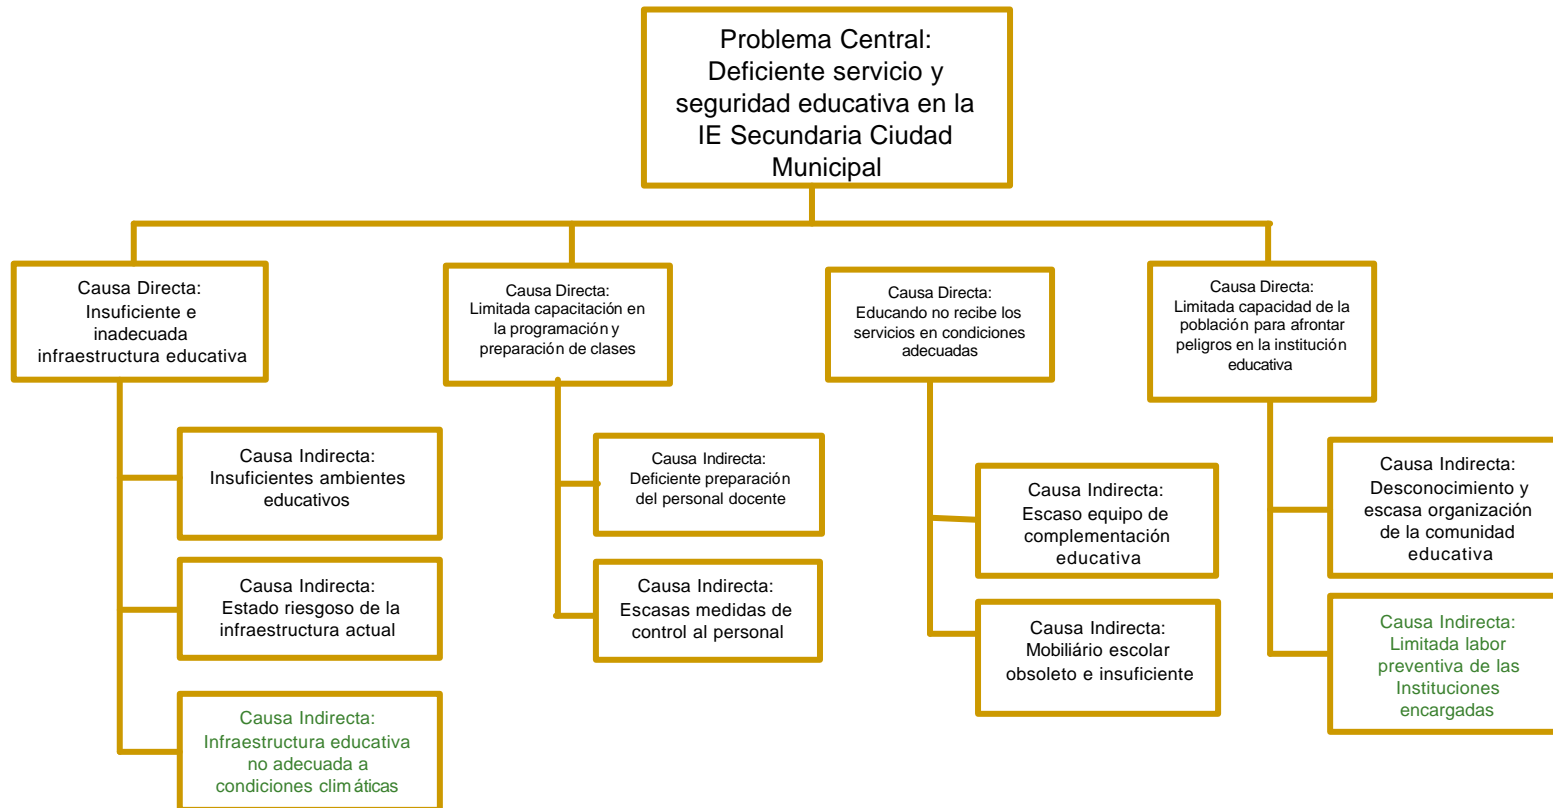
Problema Central: Deficiente servicio y seguridad educativa en la IE Secundaria Ciudad Municipal

Causa Directa: Insuficiente e inadecuada infraestructura educativa

Causa Indirecta: Insuficientes ambientes educativos

Causa Indirecta: Estado riesgoso de la infraestructura actual

Causa Indirecta: Infraestructura educativa no adecuada a condiciones climáticas

Causa Directa: Limitada capacitación en la programación y preparación de clases

Causa Indirecta: Deficiente preparación del personal docente

Causa Indirecta: Escasas medidas de control al personal

Causa Directa: Educando no recibe los servicios en condiciones adecuadas

Causa Indirecta: Escaso equipo de complementación educativa

Causa Indirecta: Mobiliário escolar obsoleto e insuficiente

Causa Directa: Limitada capacidad de la población para afrontar peligros en la institución educativa

Causa Indirecta: Desconocimiento y escasa organización de la comunidad educativa

Causa Indirecta: Limitada labor preventiva de las Instituciones encargadas